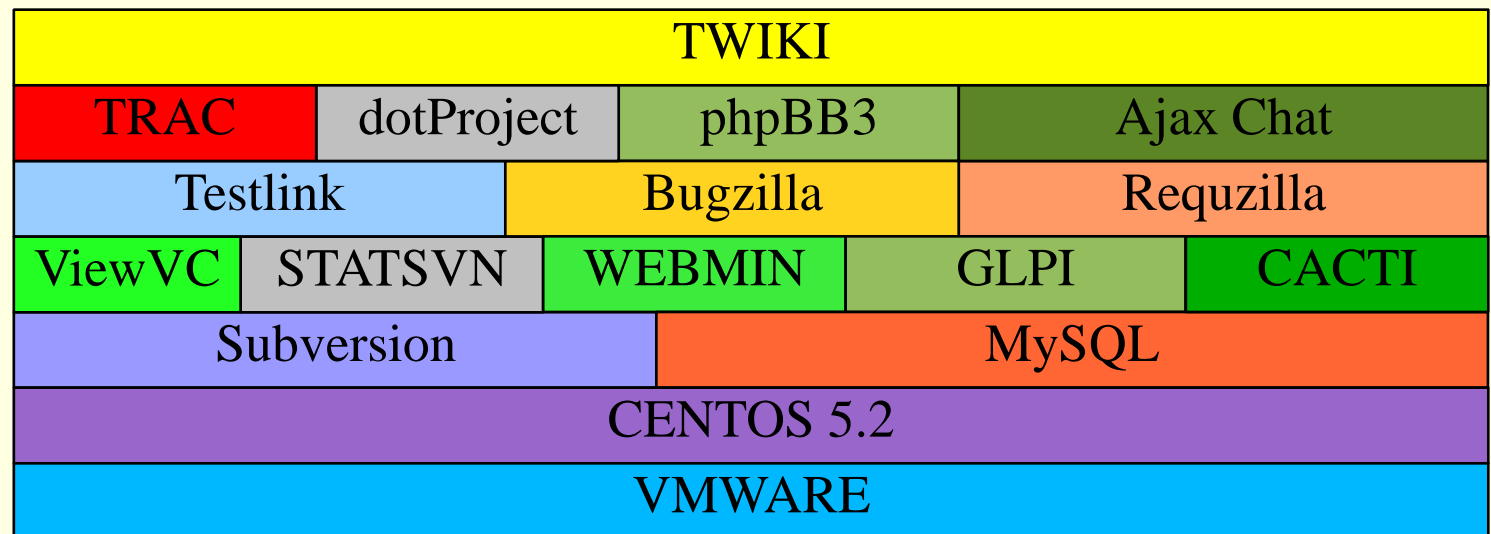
| TWIKI | | | | |
|---|---|---|---|---|
| TRAC | dotProject | phpBB3 | Ajax Chat | |
| Testlink | Bugzilla | Requzilla | | |
| ViewVC | STATSVN | WEBMIN | GLPI | CACTI |
| Subversion | MySQL | | | |
| CENTOS 5.2 | | | | |
| VMWARE | | | | |